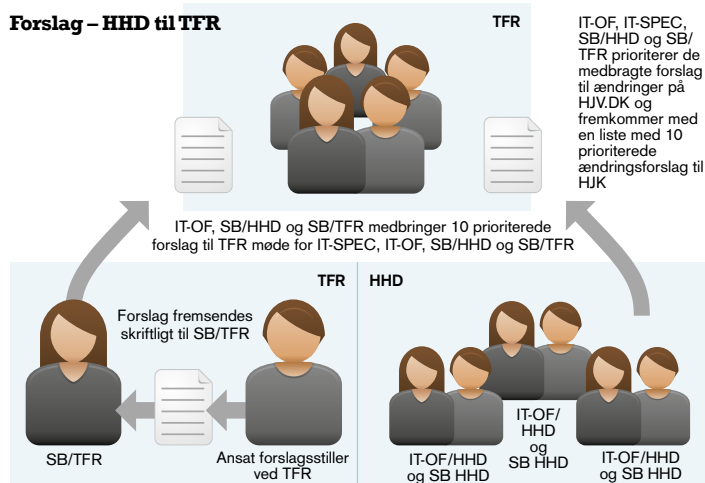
Forslag – HHD til TFR

TFR

IT-OF, IT-SPEC, SB/HHD og SB/TFR prioriterer de medbragte forslag til ændringer på HJV.DK og fremkommer med en liste med 10 prioriterede ændringsforslag til HJK

IT-OF, SB/HHD og SB/TFR medbringer 10 prioriterede forslag til TFR møde for IT-SPEC, IT-OF, SB/HHD og SB/TFR

TFR

Forslag fremsendes skriftligt til SB/TFR

SB/TFR

Ansat forslagsstiller ved TFR

HHD

IT-OF/HHD og SB HHD

IT-OF/HHD og SB HHD

IT-OF/HHD og SB HHD